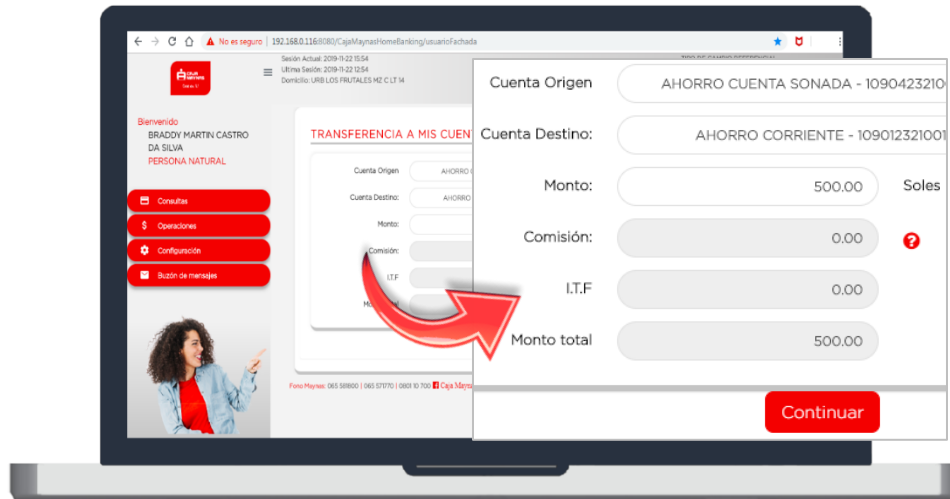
No es seguro | 192.168.0.116:8080/CajaMaynasHomeBanking/usuarioFachada

Sesión Actual: 2019-11-22 15:54
Ultima Sesión: 2019-11-22 12:54
Domicilio: URB LOS FRUTALES MZ C LT 14

Bienvenido
BRADDY MARTIN CASTRO DA SILVA
PERSONA NATURAL

Consultas
Operaciones
Configuración
Buzón de mensajes

TRANSFERENCIA A MIS CUENT

Cuenta Origen
Cuenta Destino:
Monto:
Comisión:
I.T.F
Monto total

Fono Maynas: 065 581800 | 065 571770 | 0801 10 700 Caja Maynas

Cuenta Origen | AHORRO CUENTA SONADA - 10904232100
Cuenta Destino: | AHORRO CORRIENTE - 109012321001
Monto: | 500.00 | Soles
Comisión: | 0.00
I.T.F | 0.00
Monto total | 500.00

Continuar